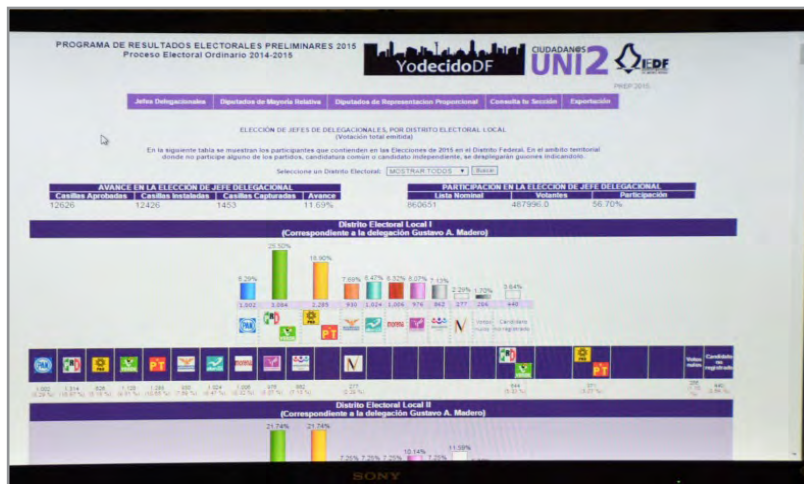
PROGRAMA DE RESULTADOS ELECTORALES PRELIMINARES 2015
Proceso Electoral Ordinario 2014-2015

YodecidoDF

CIUDADANOS UNI2

IEDF

PREP 2015

Jefes Delegacionales | Diputados de Mayoría Relativa | Diputados de Representacion Proporcional | Consulta tu Sección | Exportación

ELECCIÓN DE JEFES DELEGACIONALES, POR DISTRITO ELECTORAL LOCAL
(Votación total emitida)

En la siguiente tabla se muestran los participantes que contienden en las Elecciones de 2015 en el Distrito Federal. En el ámbito territorial donde no participe alguno de los partidos, candidatura común o candidato independiente, se desplegarán guiones indicándolo.

Seleccione un Distrito Electoral: MOSTRAR TODOS | Buscar

| AVANCE EN LA ELECCIÓN DE JEFE DELEGACIONAL | | | |
|---|---|---|---|
| Casillas Aprobadas | Casillas Instaladas | Casillas Capturadas | Avance |
| 12626 | 12426 | 1453 | 11.69% |

| PARTICIPACION EN LA ELECCION DE JEFE DELEGACIONAL | | |
|---|---|---|
| Lista Nominal | Votantes | Participación |
| 860651 | 487996.0 | 56.70% |

Distrito Electoral Local I
(Correspondiente a la delegación Gustavo A. Madero)

6.29% 25.52% 15.90% 7.69% 8.47% 8.32% 8.07% 7.13% 2.29% 1.72% 3.64%

1,002 3,084 2,285 930 1,024 1,006 976 862 277 208 440

Votos nulos | Candidatos no registrados

1,002 1,314 828 1,120 1,281 950 1,024 1,006 976 850 277 844 271 208 440

Votos nulos | Candidatos no registrados

Distrito Electoral Local II
(Correspondiente a la delegación Gustavo A. Madero)

21.74% 21.74% 7.25% 7.25% 7.25% 10.14% 7.25% 11.59%

SONY